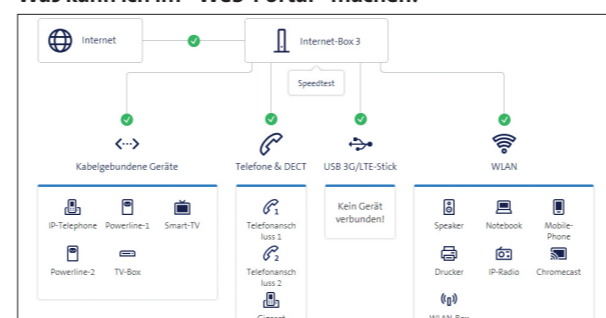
Was kann ich im "Web-Portal" machen?

Internet

Internet-Box 3

Speedtest

Kabelgebundene Geräte

Telefone & DECT

USB 3G/LTE-Stick

WLAN

IP-Telephone

Powerline-1

Smart-TV

Powerline-2

TV-Box

Telefonanschluss 1

Telefonanschluss 2

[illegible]

Kein Gerät verbunden!

Speaker

Notebook

Mobile-Phone

Drucker

IP-Radio

Chromecast

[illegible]